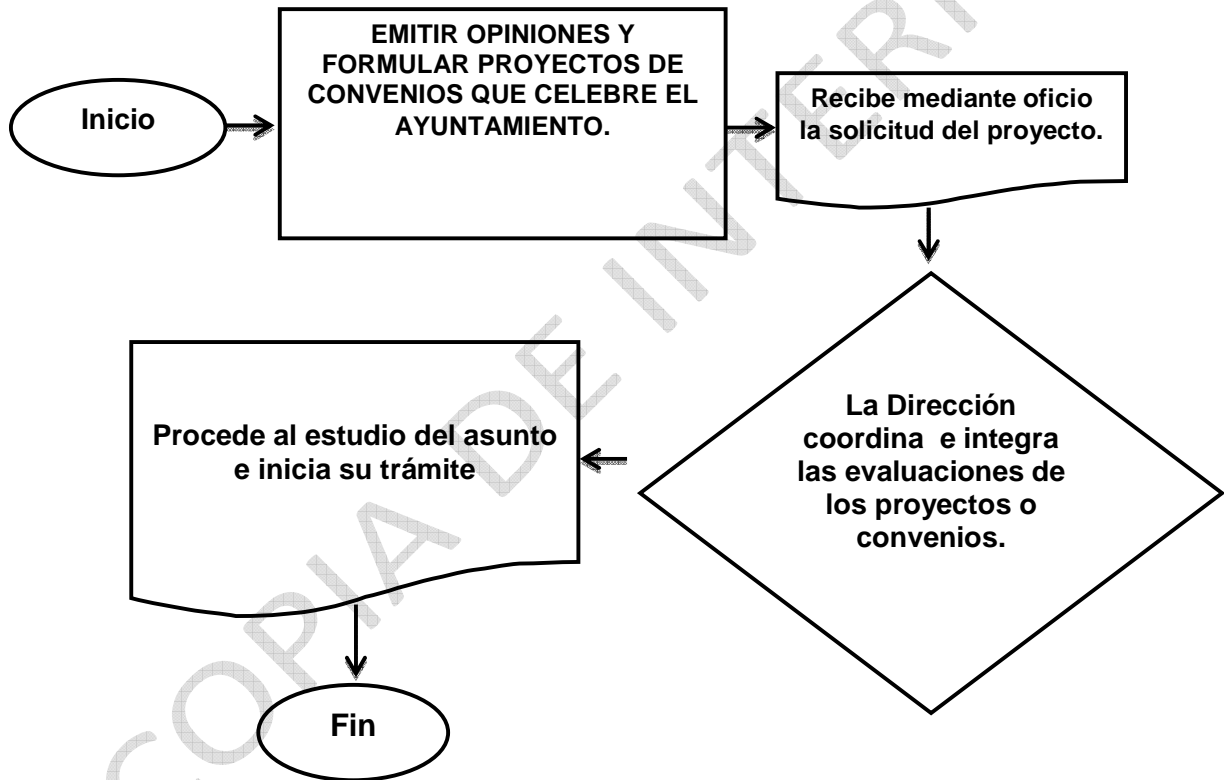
Inicio

EMITIR OPINIONES Y FORMULAR PROYECTOS DE CONVENIOS QUE CELEBRE EL AYUNTAMIENTO.

Recibe mediante oficio la solicitud del proyecto.

La Dirección coordina e integra las evaluaciones de los proyectos o convenios.

Procede al estudio del asunto e inicia su trámite

Fin

COPIA DE INTER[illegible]